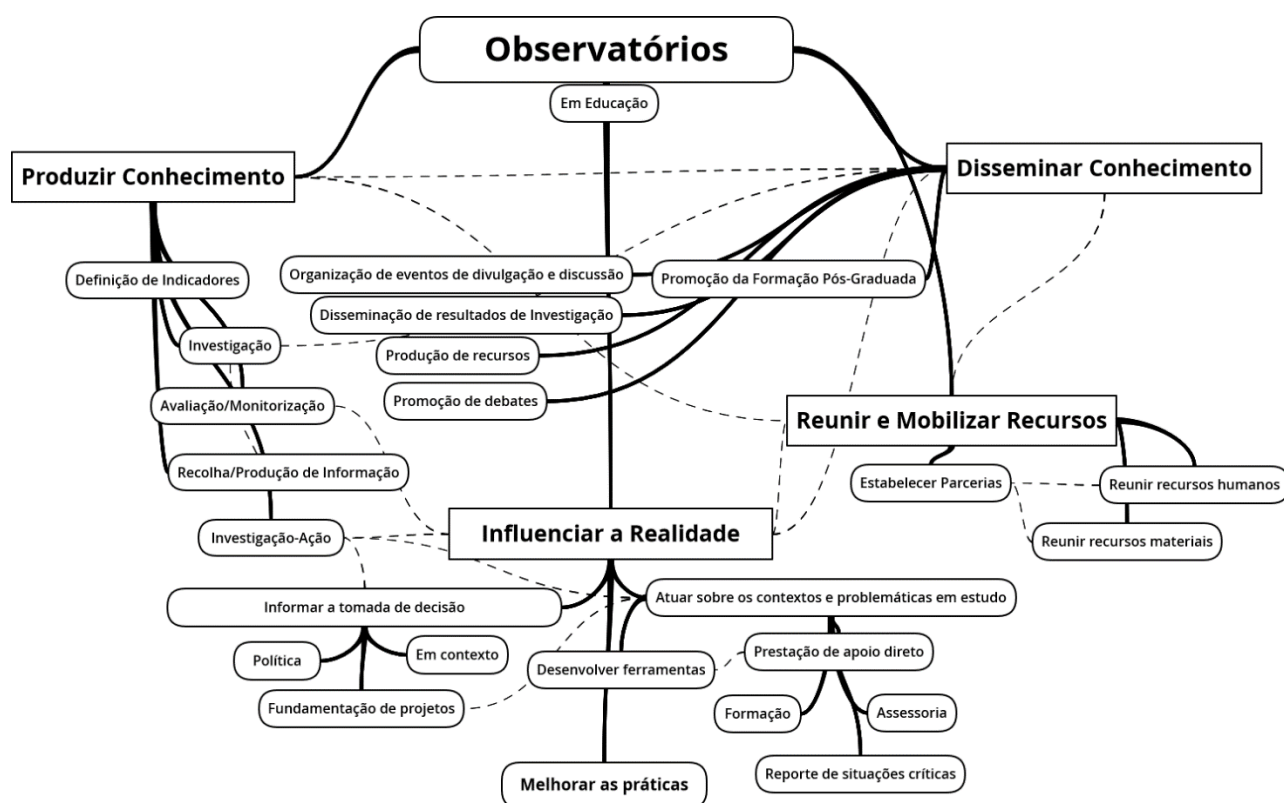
Observatórios

Em Educação

Produzir Conhecimento

Disseminar Conhecimento

Definição de Indicadores

Organização de eventos de divulgação e discussão

Promoção da Formação Pós-Graduada

Disseminação de resultados de Investigação

Investigação

Produção de recursos

Promoção de debates

Avaliação/Monitorização

Reunir e Mobilizar Recursos

Recolha/Produção de Informação

Estabelecer Parcerias

Reunir recursos humanos

Investigação-Ação

Influenciar a Realidade

Reunir recursos materiais

Informar a tomada de decisão

Atuar sobre os contextos e problemáticas em estudo

Política

Em contexto

Desenvolver ferramentas

Prestação de apoio direto

Fundamentação de projetos

Formação

Assessoria

Melhorar as práticas

Reporte de situações críticas